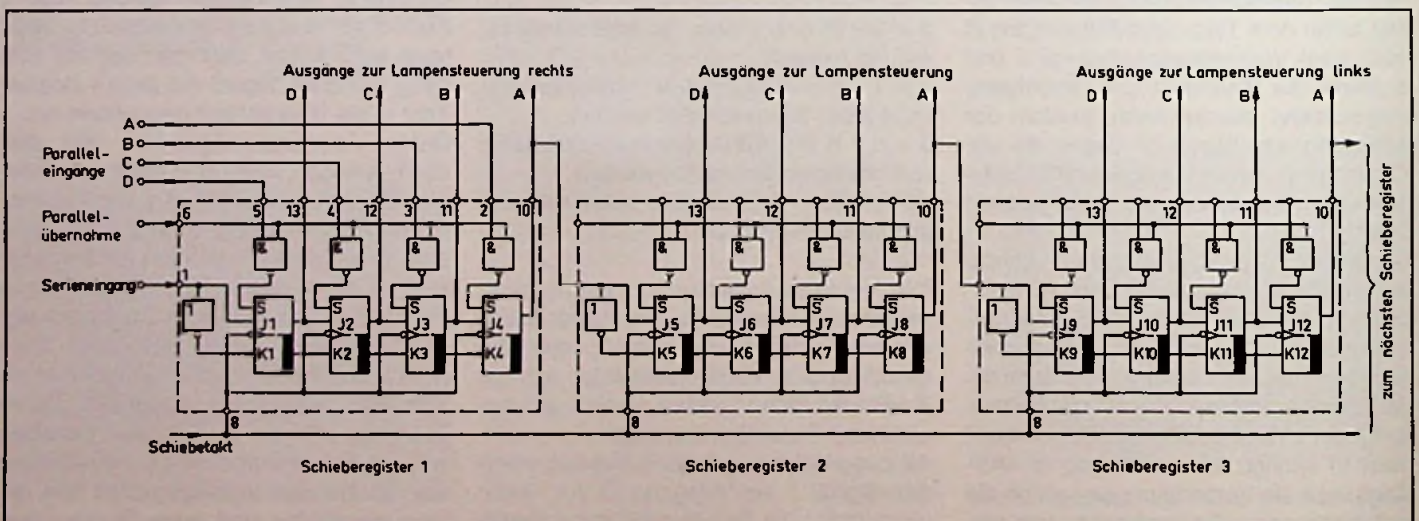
Ausgänge zur Lampensteuerung rechts

D C B A

Ausgänge zur Lampensteuerung

D C B A

Ausgänge zur Lampensteuerung links

D C B A

A
B
C
D

Parallel-eingänge

Parallel-übernahme

Serieneingang

6 5 13 4 12 3 11 2 10

13 12 11 10

13 12 11 10

1

&

&

&

&

&

&

&

&

&

&

&

&

1

1

1

S̄ J1 K1

S̄ J2 K2

S̄ J3 K3

S̄ J4 K4

S̄ J5 K5

S̄ J6 K6

S̄ J7 K7

S̄ J8 K8

S̄ J9 K9

S̄ J10 K10

S̄ J11 K11

S̄ J12 K12

8

8

8

Schiebetakt

Schieberegister 1

Schieberegister 2

Schieberegister 3

zum nächsten Schieberegister